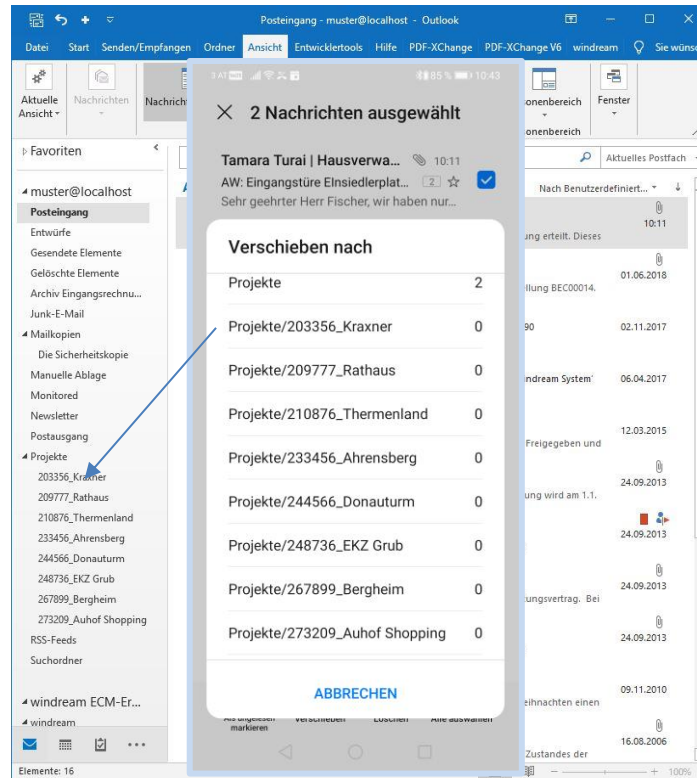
Posteingang - muster@localhost - Outlook

Datei Start Senden/Empfangen Ordner Ansicht Entwicklertools Hilfe PDF-XChange PDF-XChange V6 windream Sie wünsc

Aktuelle Ansicht Nachrichten Nachricht onenbereich Fenster onenbereich

Favoriten

muster@localhost
Posteingang
Entwürfe
Gesendete Elemente
Gelöschte Elemente
Archiv Eingangsrechnu...
Junk-E-Mail
Mailkopien
Die Sicherheitskopie
Manuelle Ablage
Monitored
Newsletter
Postausgang
Projekte
203356_Kraxner
209777_Rathaus
210876_Thermenland
233456_Ahrensberg
244566_Donauturm
248736_EKZ Grub
267899_Bergheim
273209_Auhof Shopping
RSS-Feeds
Suchordner

windream ECM-Er...
windream

Elemente: 16

Aktuelles Postfach
Nach Benutzerdefiniert...
10:11
ung erteilt. Dieses
01.06.2018
llung BEC00014.
90 02.11.2017
ndream System' 06.04.2017
12.03.2015
Freigegeben und
24.09.2013
ung wird am 1.1.
24.09.2013
24.09.2013
ungsvertrag. Bei
24.09.2013
09.11.2010
eihnachten einen
16.08.2006
Zustandes der

3 AT 85 % 10:43

2 Nachrichten ausgewählt

Tamara Turai | Hausverwa... 10:11
AW: Eingangstüre Elnsiedlerplat... 2
Sehr geehrter Herr Fischer, wir haben nur...

Verschieben nach

| | |
|---|---|
| Projekte | 2 |
| Projekte/203356_Kraxner | 0 |
| Projekte/209777_Rathaus | 0 |
| Projekte/210876_Thermenland | 0 |
| Projekte/233456_Ahrensberg | 0 |
| Projekte/244566_Donauturm | 0 |
| Projekte/248736_EKZ Grub | 0 |
| Projekte/267899_Bergheim | 0 |
| Projekte/273209_Auhof Shopping | 0 |

ABBRECHEN

Als ungelesen markieren Verschieben Löschen Alle auswählen